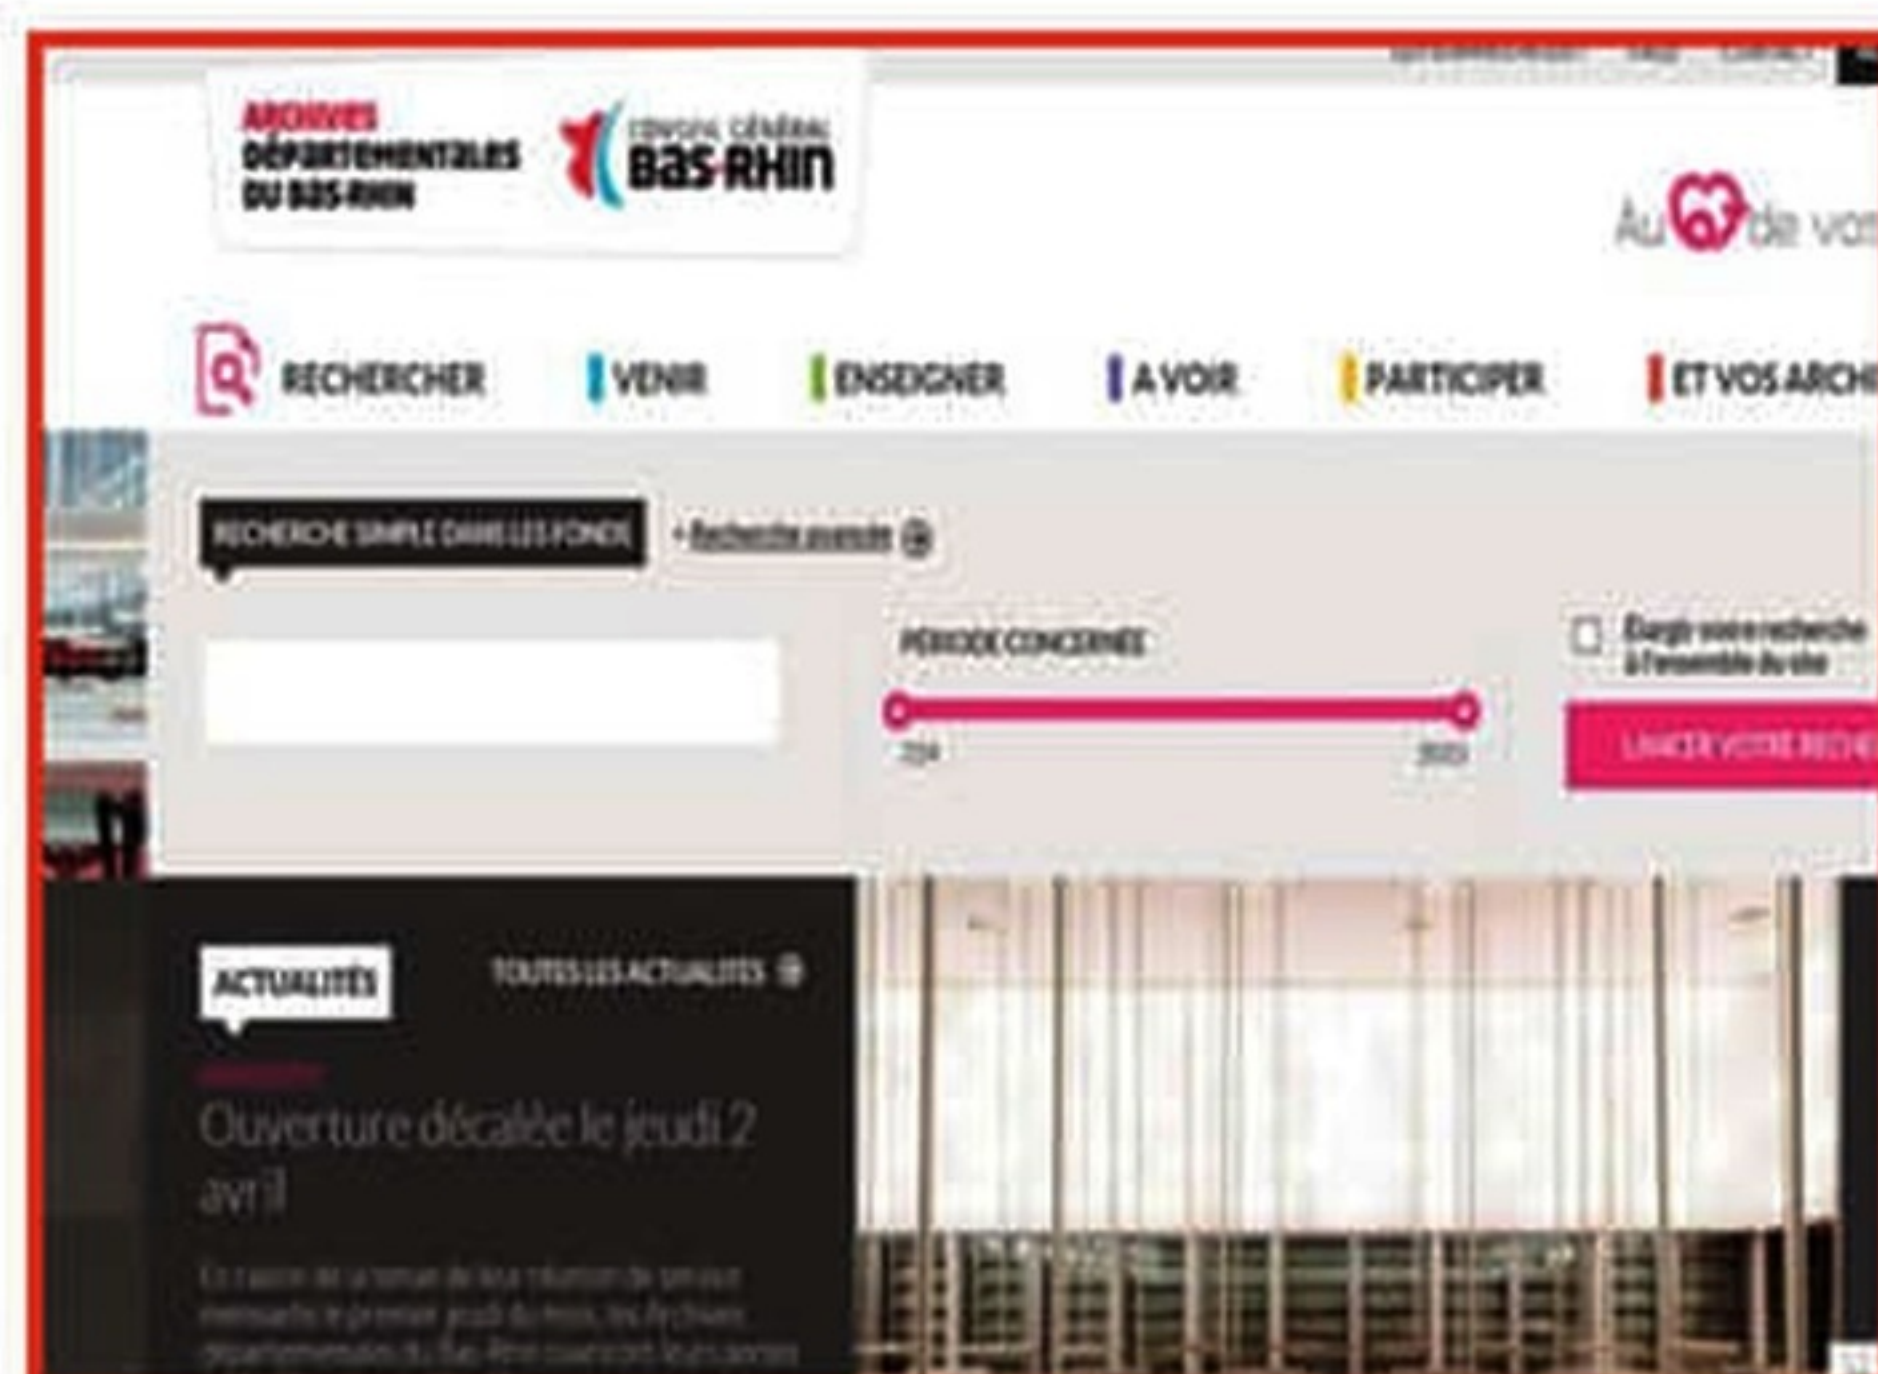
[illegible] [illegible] Contact

ARCHIVES DÉPARTEMENTALES DU BAS-RHIN

CONSEIL GÉNÉRAL BAS-RHIN

Au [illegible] de vo

RECHERCHER

VENIR

ENSEIGNER

A VOIR

PARTICIPER

ET VOS ARCHI

RECHERCHE SIMPLE DANS LES FONDS

+ Recherche avancée

PÉRIODE CONCERNÉE

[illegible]

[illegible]

Élargir votre recherche à l'ensemble du site

LANCER VOTRE RECHE

ACTUALITÉS

TOUTES LES ACTUALITÉS

Ouverture décalée le jeudi 2 avril

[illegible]